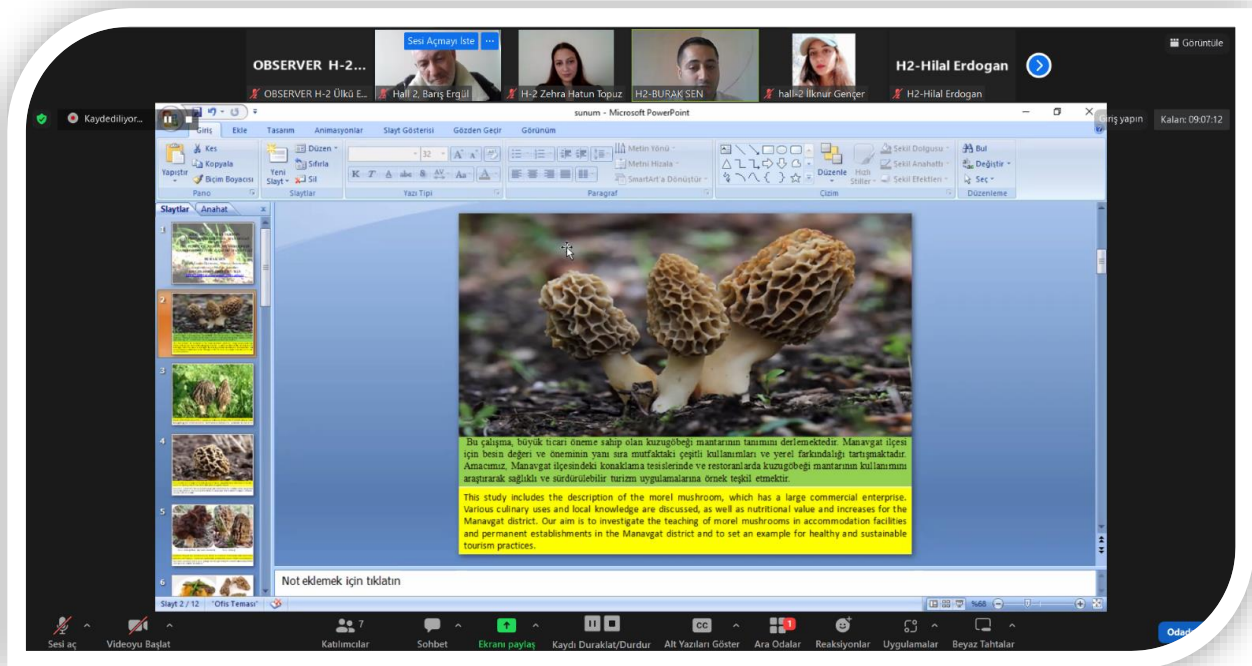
Görüntüle

OBSERVER H-2...
OBSERVER H-2 Ülkü E...

Sesi Açmayı İste

Hall 2, Barış Ergül

H-2 Zehra Hatun Topuz

H2-BURAK ŞEN

hall-2 İlknur Gençer

H2-Hilal Erdogan
H2-Hilal Erdogan

Kaydediliyor...

sunum - Microsoft PowerPoint

Giriş yapın

Kalan: 09:07:12

Giriş Ekle Tasarım Animasyonlar Slayt Gösterisi Gözden Geçir Görünüm

Kes
Kopyala
Biçim Boyacısı
Yapıştır
Pano
Yeni Slayt
Düzen
Sıfırla
Sil
Slaytlar
32
Yazı Tipi
Metin Yönü
Metni Hizala
SmartArt'a Dönüştür
Paragraf
Düzenle
Hızlı Stiller
Şekil Dolgusu
Şekil Anahattı
Şekil Efektleri
Çizim
Bul
Değiştir
Seç
Düzenleme

Slaytlar Anahat

Bu çalışma, büyük ticari öneme sahip olan kuzugöbeği mantarının tanımını derlemektedir. Manavgat ilçesi için besin değeri ve öneminin yanı sıra mutfaktaki çeşitli kullanımları ve yerel farkındalığı tartışmaktadır. Amacımız, Manavgat ilçesindeki konaklama tesislerinde ve restoranlarda kuzugöbeği mantarının kullanımını araştırarak sağlıklı ve sürdürülebilir turizm uygulamalarına örnek teşkil etmektir.

This study includes the description of the morel mushroom, which has a large commercial enterprise. Various culinary uses and local knowledge are discussed, as well as nutritional value and increases for the Manavgat district. Our aim is to investigate the teaching of morel mushrooms in accommodation facilities and permanent establishments in the Manavgat district and to set an example for healthy and sustainable tourism practices.

Not eklemek için tıklatın

Slayt 2 / 12 "Ofis Teması" %68

Sesi aç
Videoyu Başlat
Katılımcılar 7
Sohbet
Ekranı paylaş
Kaydı Duraklat/Durdur
Alt Yazıları Göster
Ara Odalar
Reaksiyonlar
Uygulamalar
Beyaz Tahtalar
Odad